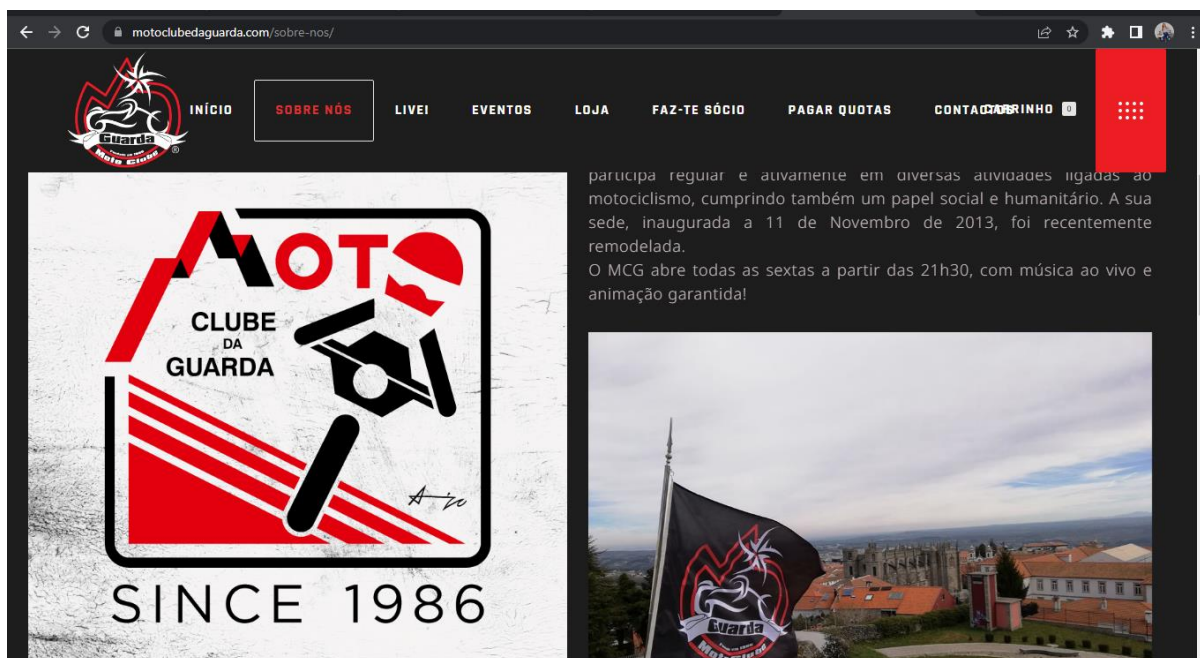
motoclubedaguarda.com/sobre-nos/

Guarda
Moto Clube

INÍCIO SOBRE NÓS LIVEI EVENTOS LOJA FAZ-TE SÓCIO PAGAR QUOTAS CONTACTOS CARRINHO 0

participa regular e ativamente em diversas atividades ligadas ao motociclismo, cumprindo também um papel social e humanitário. A sua sede, inaugurada a 11 de Novembro de 2013, foi recentemente remodelada.
O MCG abre todas as sextas a partir das 21h30, com música ao vivo e animação garantida!

MOTO
CLUBE
DA
GUARDA
SINCE 1986

Guarda